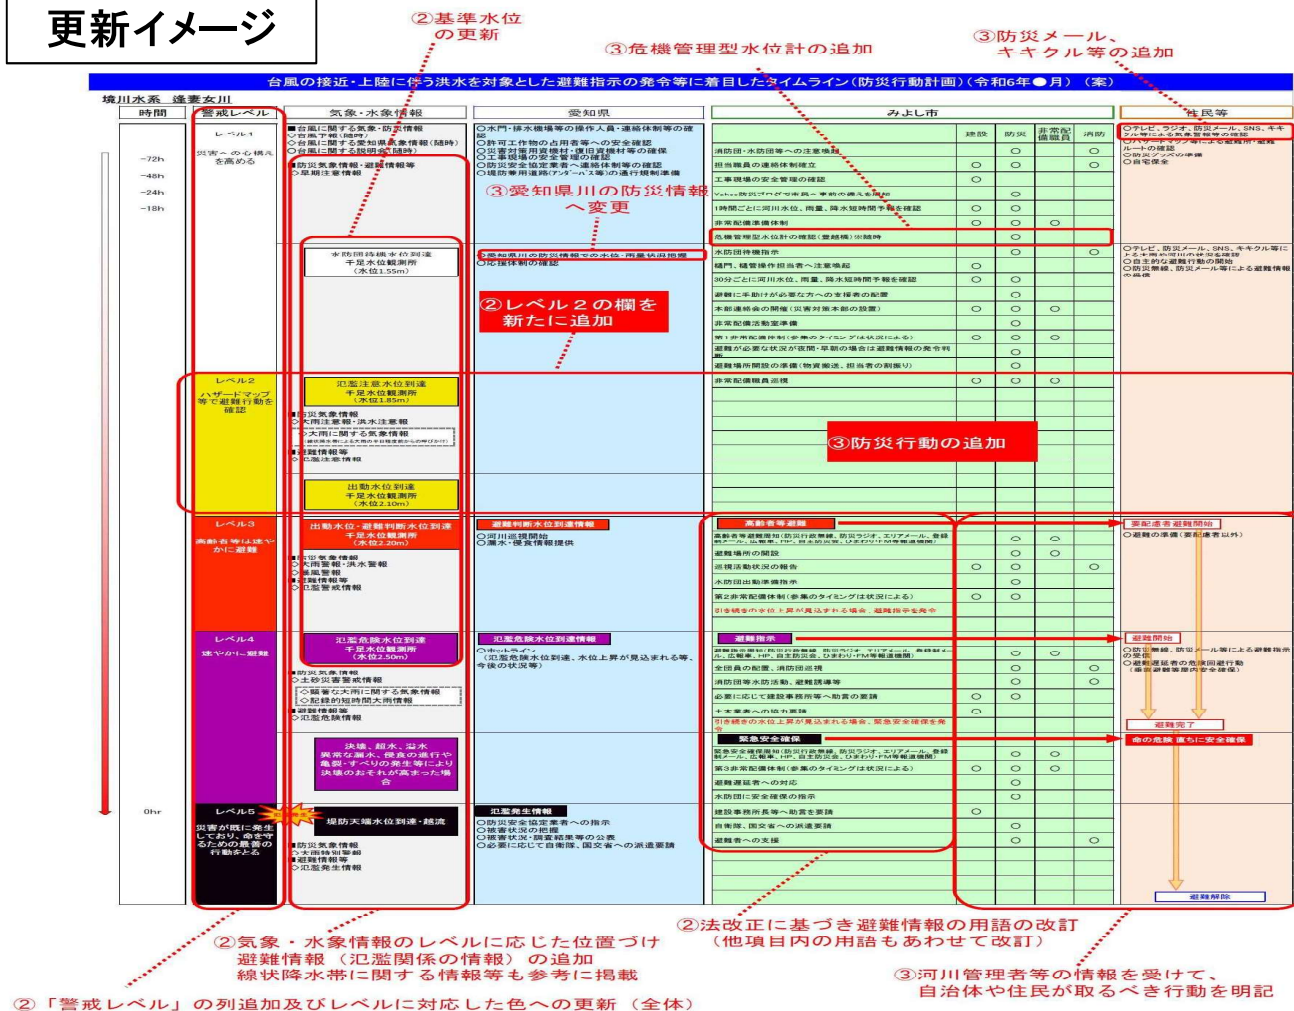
更新イメージ

②基準水位の更新

③危機管理型水位計の追加

③防災メール、キキクル等の追加

台風の接近・上陸に伴う洪水を対象とした避難指示の発令等に着目したタイムライン（防災行動計画）（令和6年●月）（案）

境川水系 逢妻女川

| 時間 | 警戒レベル | 気象・水象情報 | 愛知県 | みよし市 | 住民等 |
|---|---|---|---|---|---|

レベル1
災害への心構えを高める

-72h
-48h
-24h
-18h

■台風に関する気象・防災情報
○台風予報（随時）
○台風に関する愛知県気象情報（随時）
○台風に関する説明会（随時）
■防災気象情報・避難情報等
○早期注意情報

○水門・排水機場等の操作人員・連絡体制等の確認
○許可工作物の占用者等への安全確認
○災害対策用資機材・復旧資機材等の確保
○工事現場の安全管理の確認
○防災安全協定業者へ連絡体制等の確認
○堤防兼用道路（アンダーパス等）の通行規制準備

建設 | 防災 | 非常配備職員 | 消防

消防団・水防団等への注意喚起
担当職員の連絡体制確立
工事現場の安全管理の確認
1時間ごとに河川水位、雨量、降水短時間予報を確認
非常配備準備体制
危機管理型水位計の確認（豊越橋）が随時

○テレビ、ラジオ、防災メール、SNS、キキクル等による気象情報等の確認
○ハザードマップ等による避難所・避難ルートの確認
○防災グッズの準備
○自宅保全

③愛知県川の防災情報へ変更

水防団待機水位到達
千足水位観測所
（水位1.55m）

○愛知県川の防災情報での水位・雨量状況把握
○応援体制の確認

②レベル２の欄を新たに追加

水防団待機指示
樋門、樋管操作担当者へ注意喚起
30分ごとに河川水位、雨量、降水短時間予報を確認
避難に手助けが必要な方への支援者の配置
本部連絡会の開催（災害対策本部の設置）
非常配備活動室準備
避難が必要な状況が夜間・早朝の場合は避難情報の発令判断
避難場所開設の準備（物資搬送、担当者の割振り）

○テレビ、防災メール、SNS、キキクル等による河川の状況を確認
○自主的な避難行動の開始
○防災無線、防災メール等による避難情報の収集

レベル2
ハザードマップ等で避難行動を確認

氾濫注意水位到達
千足水位観測所
（水位1.85m）

■防災気象情報
○大雨注意報・洪水注意報
○大雨に関する気象情報
■避難情報等
○氾濫注意情報

非常配備職員召集

③防災行動の追加

出動水位到達
千足水位観測所
（水位2.10m）

レベル3
高齢者等は速やかに避難

出動水位・避難判断水位到達
千足水位観測所
（水位2.20m）

■防災気象情報
○大雨警報・洪水警報
○暴風警報
■避難情報等
○氾濫警戒情報

避難判断水位到達情報
○河川巡視開始
○漏水・侵食情報提供

高齢者等避難
避難場所の開設
巡視活動状況の報告
水防団出動準備指示
第2非常配備体制（参集のタイミングは状況による）
引き続きの水位上昇が見込まれる場合、避難指示を発令

要配慮者避難開始
○避難の準備（要配慮者以外）

レベル4
速やかに避難

氾濫危険水位到達
千足水位観測所
（水位2.50m）

■防災気象情報
○土砂災害警戒情報
○顕著な大雨に関する気象情報
○記録的短時間大雨情報
■避難情報等
○氾濫危険情報

氾濫危険水位到達情報
○ホットライン
（氾濫危険水位到達、水位上昇が見込まれる等、今後の状況等）

避難指示
全団員の配置、消防団巡視
消防団等水防活動、避難誘導等
必要に応じて建設事務所等へ助言の要請
引き続きの水位上昇が見込まれる場合、緊急安全確保を発令

避難開始
○防災無線、防災メール等による避難指示の受信
○避難遅延者の危険回避行動

避難完了

決壊、越水、溢水
異常な漏水、侵食の進行や亀裂・すべりの発生等により決壊のおそれが高まった場合

緊急安全確保
第3非常配備体制（参集のタイミングは状況による）
避難遅延者への対応
水防団に安全確保の指示

命の危険 直ちに安全確保

0hr

レベル5
災害が既に発生しており、命を守るための最善の行動をとる

堤防天端水位到達・越流

■防災気象情報
○大雨特別警報
■避難情報等
○氾濫発生情報

氾濫発生情報
○防災安全協定業者への指示
○被害状況の把握
○被害状況・調査結果等の公表
○必要に応じて自衛隊、国交省への派遣要請

建設事務所長等へ助言要請
自衛隊、国交省への派遣要請
避難者への支援

避難解除

②法改正に基づき避難情報の用語の改訂
（他項目内の用語もあわせて改訂）

②気象・水象情報のレベルに応じた位置づけ
避難情報（氾濫関係の情報）の追加
線状降水帯に関する情報等も参考に掲載

③河川管理者等の情報を受けて、
自治体や住民が取るべき行動を明記

②「警戒レベル」の列追加及びレベルに対応した色への更新（全体）